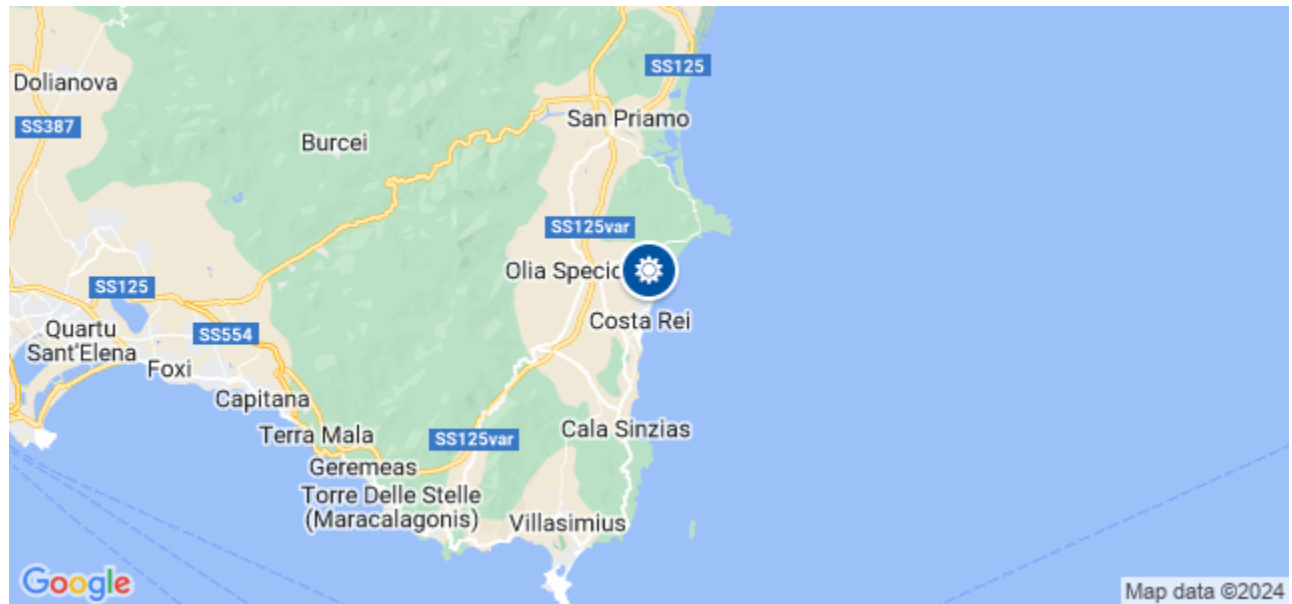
SS125
Dolianova
SS387
San Priamo
Burcei
SS125var
Olia Specio
SS125
Quartu Sant'Elena
SS554
Costa Rei
Foxi
Capitana
Terra Mala
SS125var
Cala Sinzias
Geremeas
Torre Delle Stelle (Maracalagonis)
Villasimius
Google
Map data ©2024